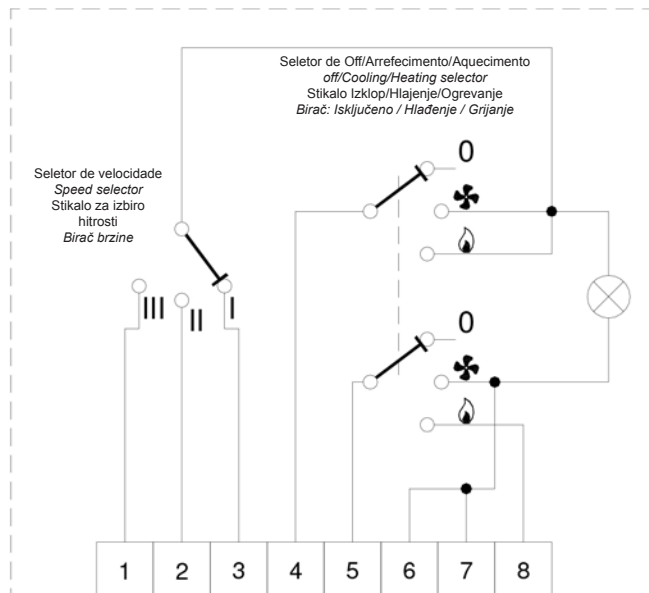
Seletor de Off/Arrefecimento/Aquecimento
*off/Cooling/Heating selector*
Stikalo Izklop/Hlajenje/Ogrevanje
*Birač: Isključeno / Hlađenje / Grijanje*

Seletor de velocidade
*Speed selector*
Stikalo za izbiro hitrosti
*Birač brzine*

III II I

0

0

| 1 | 2 | 3 | 4 | 5 | 6 | 7 | 8 |
|---|---|---|---|---|---|---|---|